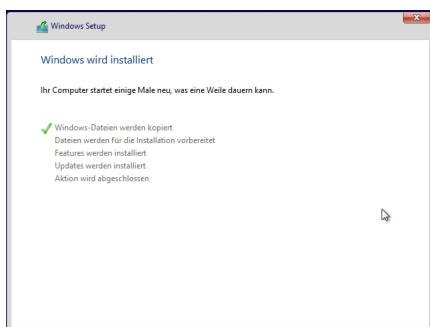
Windows Setup

Windows wird installiert

Ihr Computer startet einige Male neu, was eine Weile dauern kann.

Windows-Dateien werden kopiert
Dateien werden für die Installation vorbereitet
Features werden installiert
Updates werden installiert
Aktion wird abgeschlossen